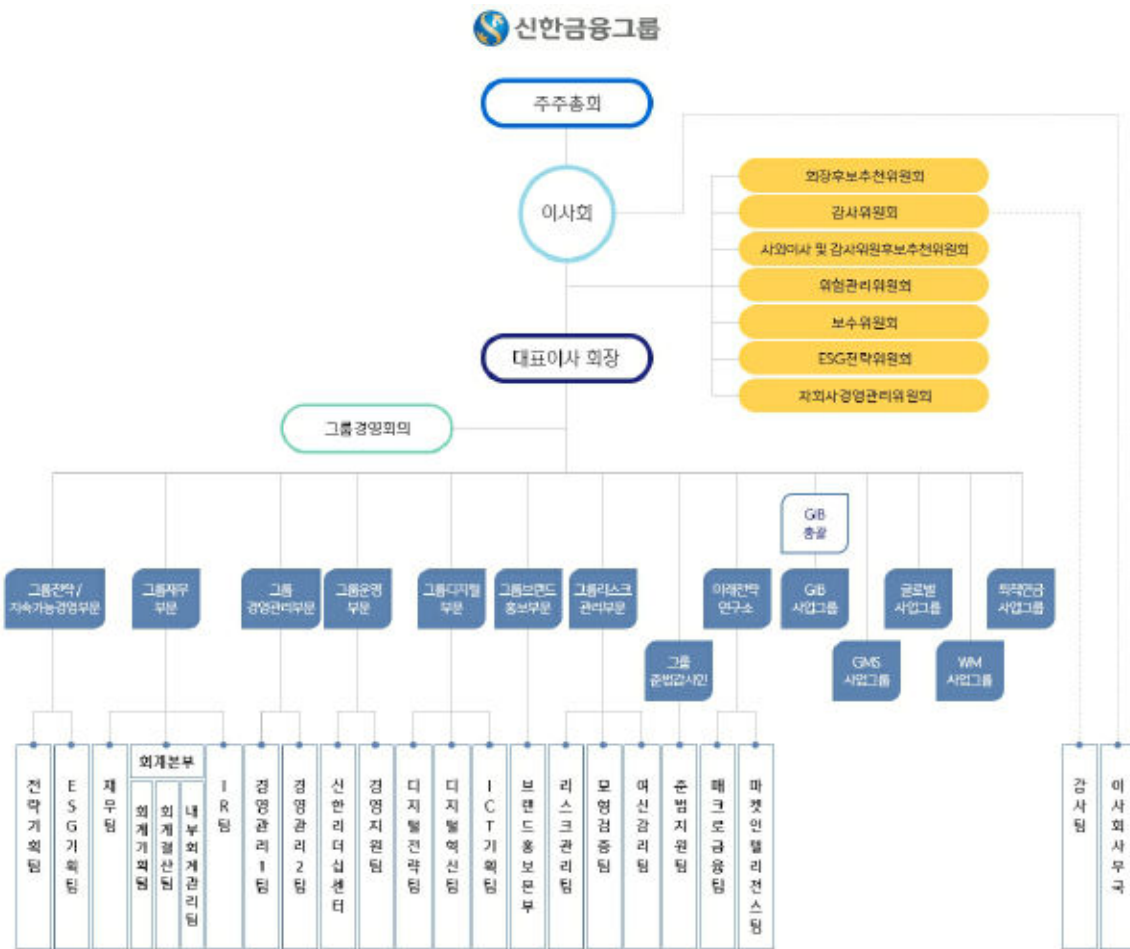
신한금융그룹

주주총회

이사회

회장후보추천위원회
감사위원회
사외이사 및 감사위원후보추천위원회
위험관리위원회
보수위원회
ESG전략위원회
자회사경영관리위원회

대표이사 회장

그룹경영회의

GIB 총괄

그룹전략/지속가능경영부문
그룹재무부문
그룹 경영관리부문
그룹운영부문
그룹디지털부문
그룹브랜드홍보부문
그룹리스크관리부문
미래전략연구소
GIB 사업그룹
글로벌 사업그룹
퇴직연금 사업그룹
그룹 준법감시인
GMS 사업그룹
WM 사업그룹

전략기획팀
ESG기획팀
재무팀
회계본부
회계기획팀
회계결산팀
내부회계관리팀
IR팀
경영관리1팀
경영관리2팀
신한리더십센터
경영지원팀
디지털전략팀
디지털혁신팀
ICT기획팀
브랜드홍보본부
리스크관리팀
모형검증팀
여신감리팀
준법지원팀
매크로금융팀
마켓인텔리전스팀
감사팀
이사회사무국